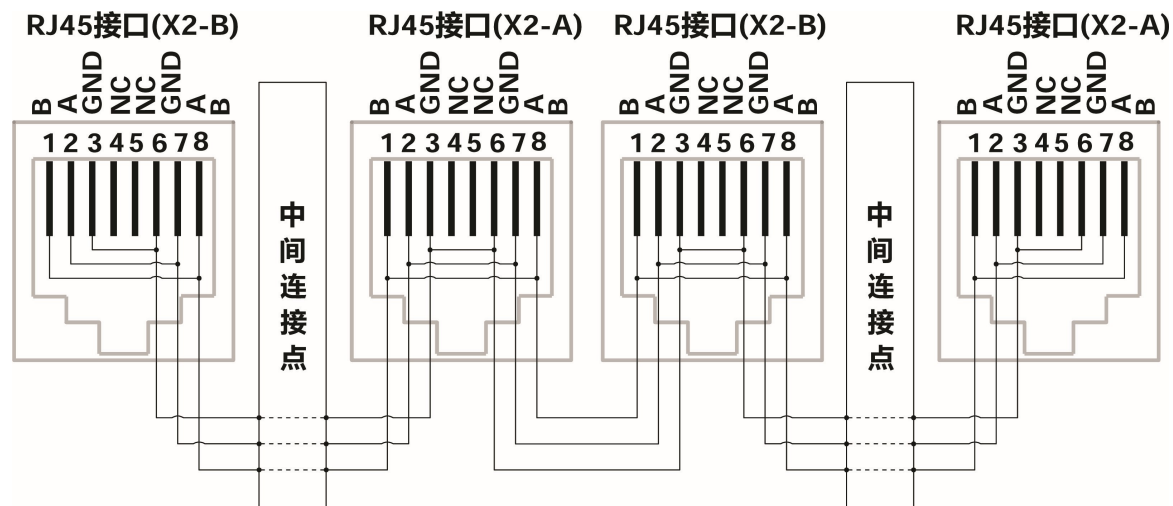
RJ45接口(X2-B)
B A GND NC NC GND A B
1 2 3 4 5 6 7 8

中间连接点

RJ45接口(X2-A)
B A GND NC NC GND A B
1 2 3 4 5 6 7 8

RJ45接口(X2-B)
B A GND NC NC GND A B
1 2 3 4 5 6 7 8

中间连接点

RJ45接口(X2-A)
B A GND NC NC GND A B
1 2 3 4 5 6 7 8